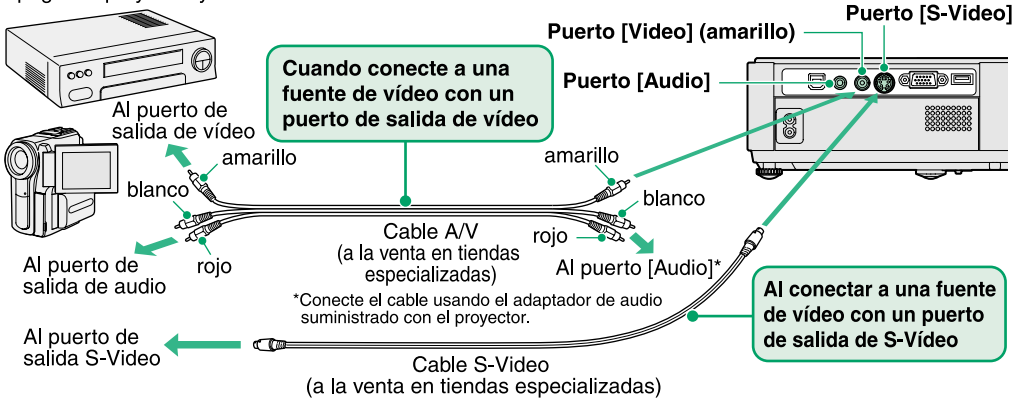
Puerto [Video] (amarillo)

Puerto [S-Video]

Puerto [Audio]

Cuando conecte a una fuente de vídeo con un puerto de salida de vídeo

Al puerto de salida de vídeo

amarillo

blanco

amarillo

blanco

Cable A/V
(a la venta en tiendas especializadas)

rojo

rojo

Al puerto de salida de audio

Al puerto [Audio]*

*Conecte el cable usando el adaptador de audio suministrado con el proyector.

Al conectar a una fuente de vídeo con un puerto de salida de S-Vídeo

Al puerto de salida S-Video

Cable S-Video
(a la venta en tiendas especializadas)